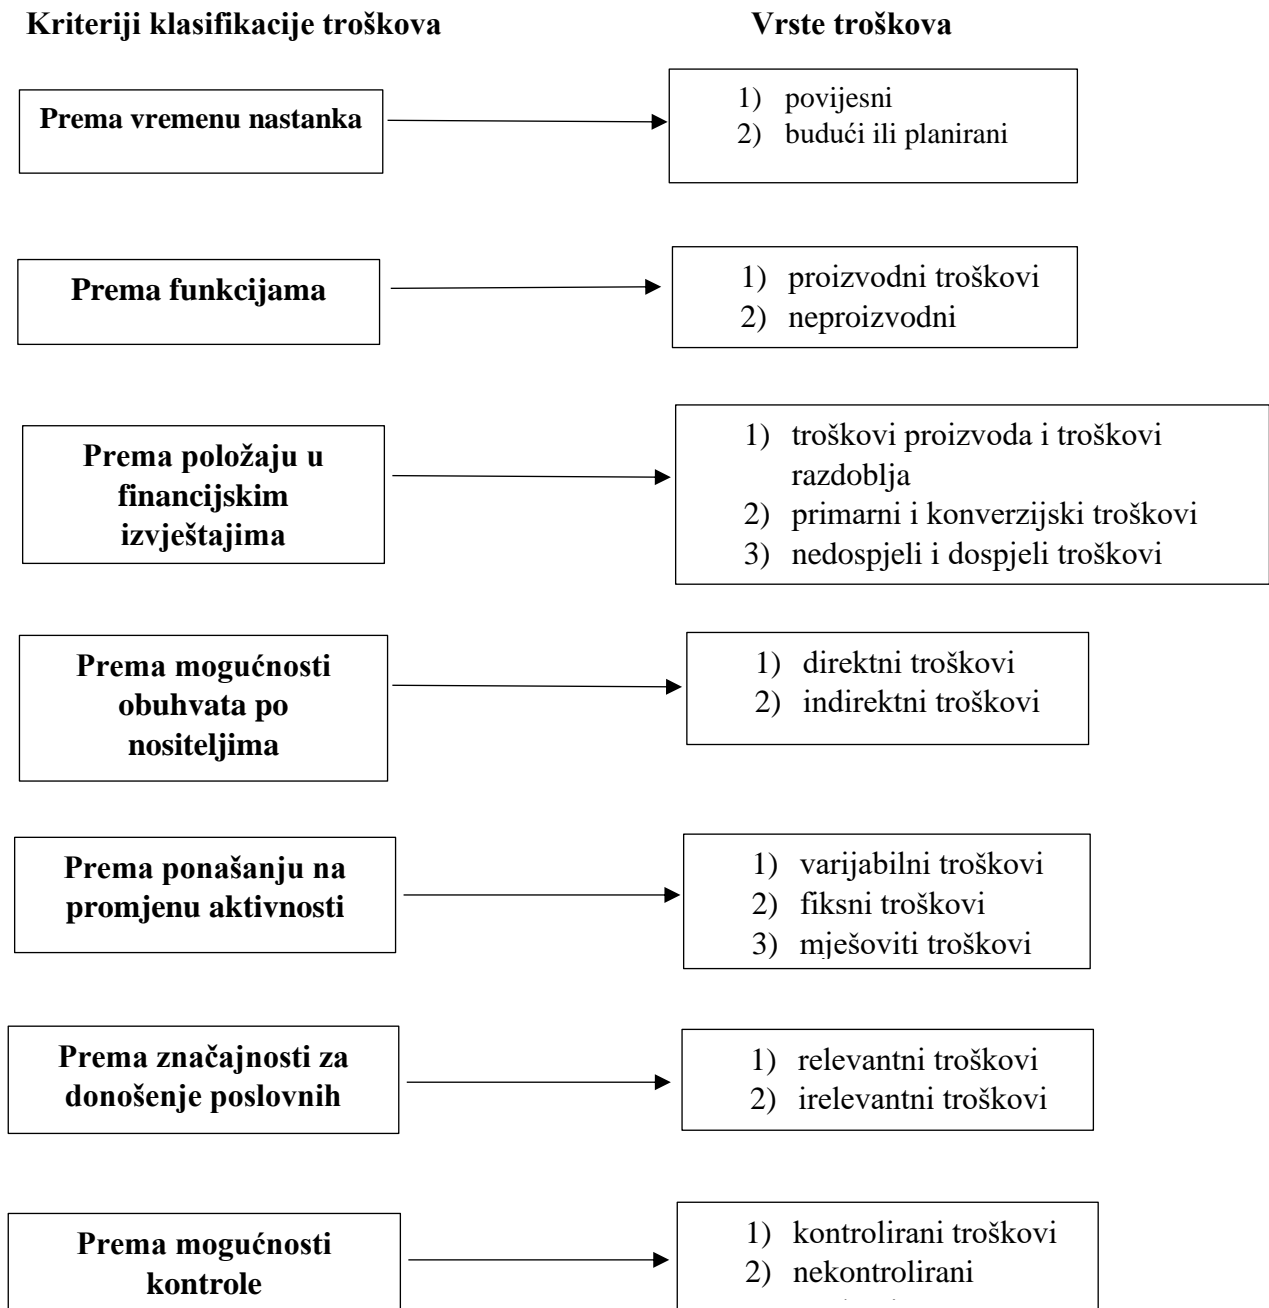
Kriteriji klasifikacije troškova

Vrste troškova

Prema vremenu nastanka

1) povijesni
2) budući ili planirani

Prema funkcijama

1) proizvodni troškovi
2) neproizvodni

Prema položaju u financijskim izvještajima

1) troškovi proizvoda i troškovi razdoblja
2) primarni i konverzijski troškovi
3) nedospjeli i dospjeli troškovi

Prema mogućnosti obuhvata po nositeljima

1) direktni troškovi
2) indirektni troškovi

Prema ponašanju na promjenu aktivnosti

1) varijabilni troškovi
2) fiksni troškovi
3) mješoviti troškovi

Prema značajnosti za donošenje poslovnih

1) relevantni troškovi
2) irelevantni troškovi

Prema mogućnosti kontrole

1) kontrolirani troškovi
2) nekontrolirani
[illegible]